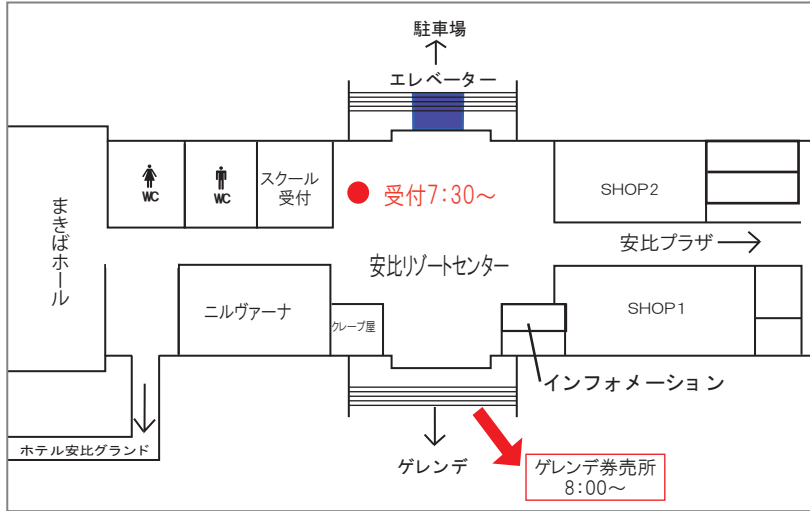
駐車場

エレベーター

まきばホール

WC

WC

スクール受付

受付7:30～

SHOP2

安比プラザ

安比リゾートセンター

ニルヴァーナ

クレープ屋

SHOP1

インフォメーション

ホテル安比グランド

ゲレンデ

ゲレンデ券売所
8:00～